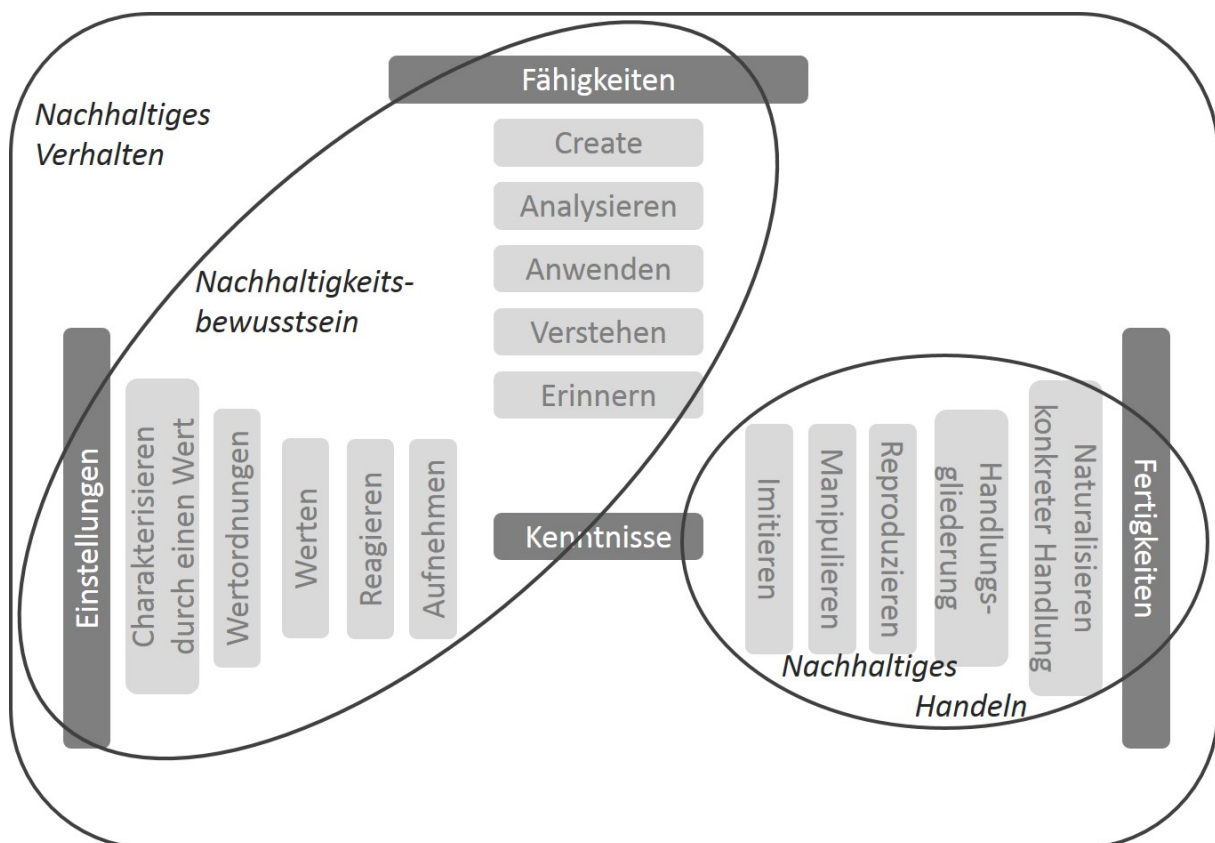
Fähigkeiten

Nachhaltiges Verhalten

Create

Analysieren

Anwenden

Nachhaltigkeitsbewusstsein

Verstehen

Erinnern

Einstellungen

Charakterisieren durch einen Wert

Wertordnungen

Werten

Reagieren

Aufnehmen

Kenntnisse

Imitieren

Manipulieren

Reproduzieren

Handlungsgliederung

Naturalisieren konkreter Handlung

Fertigkeiten

Nachhaltiges Handeln